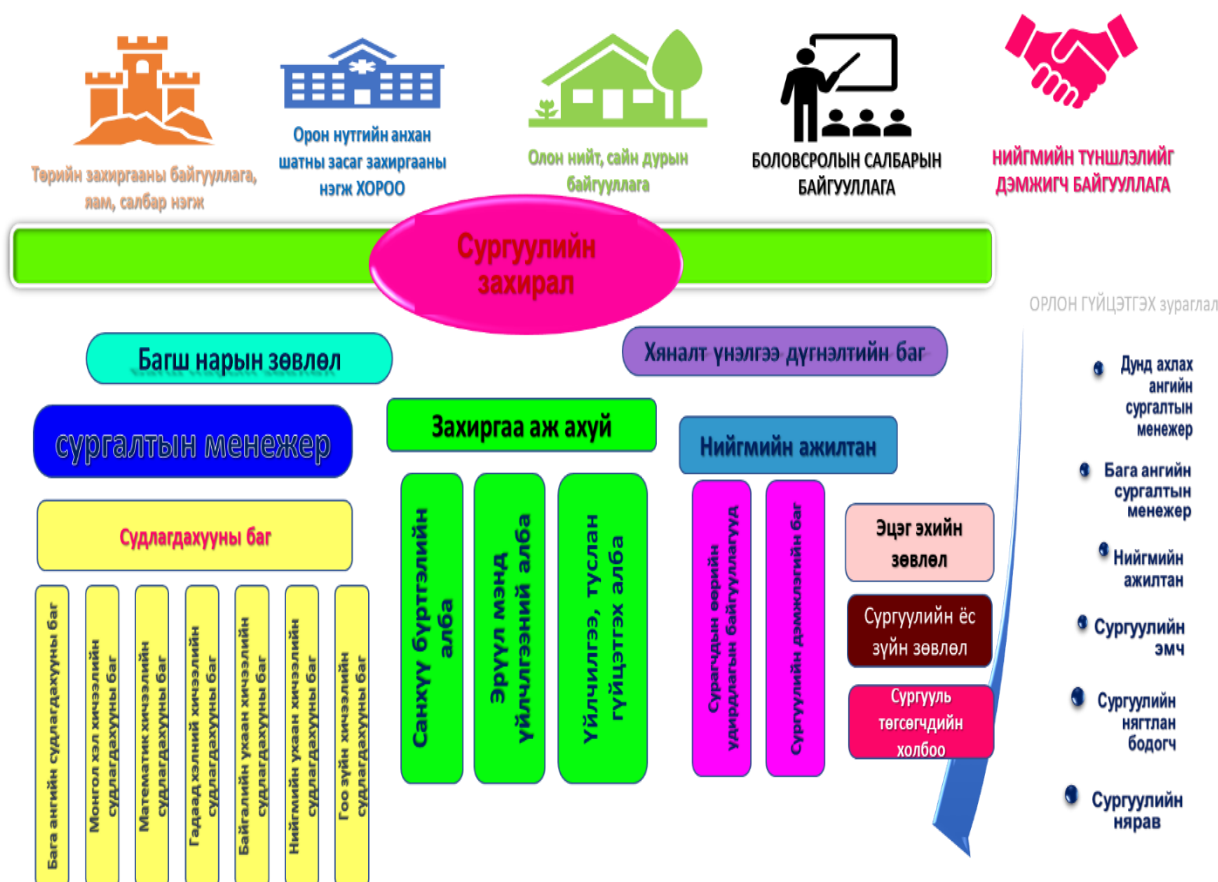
Төрийн захиргааны байгууллага, яам, салбар нэгж

Орон нутгийн анхан шатны засаг захиргааны нэгж ХОРОО

Олон нийт, сайн дурын байгууллага

БОЛОВСРОЛЫН САЛБАРЫН БАЙГУУЛЛАГА

НИЙГМИЙН ТҮНШЛЭЛИЙГ ДЭМЖИГЧ БАЙГУУЛЛАГА

Сургуулийн захирал

ОРЛОН ГҮЙЦЭТГЭХ зураглал

Багш нарын зөвлөл

Хяналт үнэлгээ дүгнэлтийн баг

сургалтын менежер

Захиргаа аж ахуй

Нийгмийн ажилтан

Судлагдахууны баг

Бага ангийн судлагдахууны баг

Монгол хэл хичээлийн судлагдахууны баг

Математик хичээлийн судлагдахууны баг

Гадаад хэлний хичээлийн судлагдахууны баг

Байгалийн ухаан хичээлийн судлагдахууны баг

Нийгмийн ухаан хичээлийн судлагдахууны баг

Гоо зүйн хичээлийн судлагдахууны баг

Санхүү бүртгэлийн алба

Эрүүл мэнд үйлчлгээний алба

Үйлчилгээ, туслан гүйцэтгэх алба

Сурагчдын өөрийн удирдлагын байгууллагууд

Сургуулийн дэмжлэгийн баг

Эцэг эхийн зөвлөл

Сургуулийн ёс зүйн зөвлөл

Сургууль төгсөгчдийн холбоо

Дунд ахлах ангийн сургалтын менежер

Бага ангийн сургалтын менежер

Нийгмийн ажилтан

Сургуулийн эмч

Сургуулийн нягтлан бодогч

Сургуулийн нярав